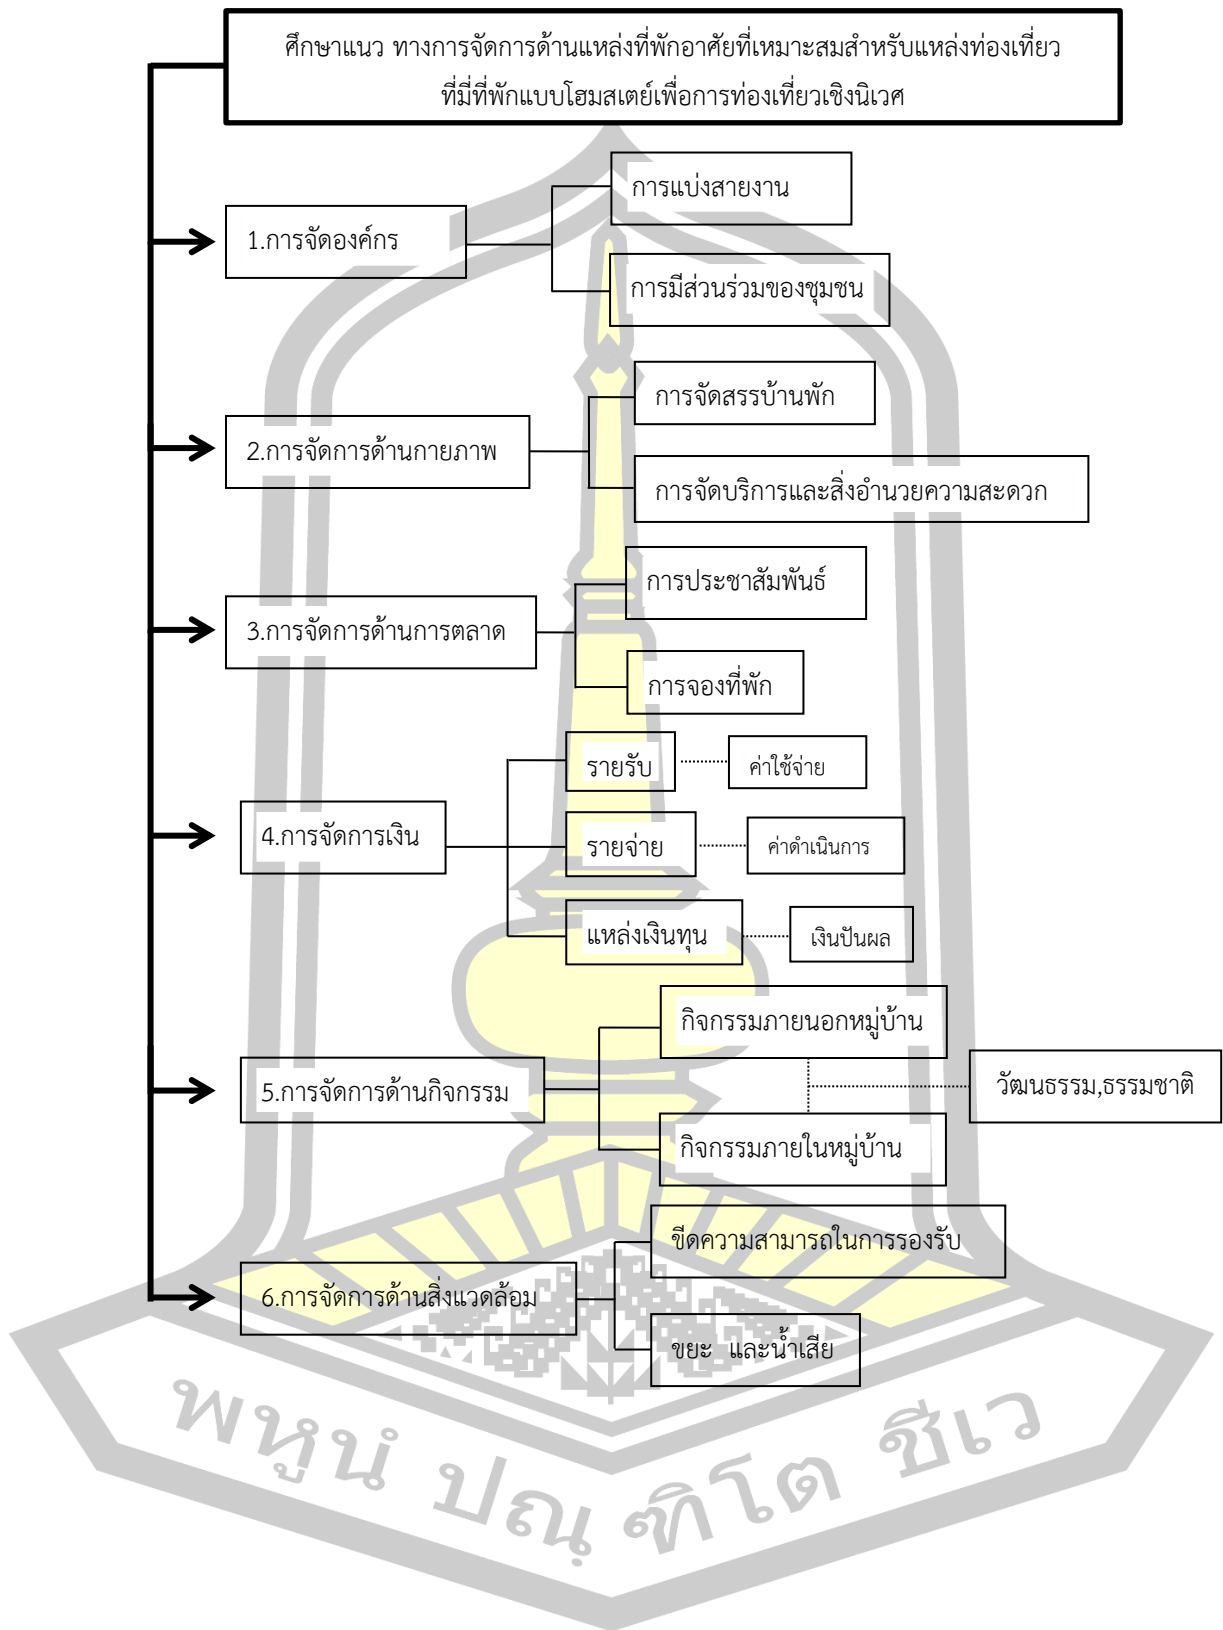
ศึกษาแนว ทางการจัดการด้านแหล่งที่พักอาศัยที่เหมาะสมสำหรับแหล่งท่องเที่ยว ที่มีที่พักแบบโฮมสเตย์เพื่อการท่องเที่ยวเชิงนิเวศ

1.การจัดองค์กร

การแบ่งสายงาน

การมีส่วนร่วมของชุมชน

2.การจัดการด้านกายภาพ

การจัดสรรบ้านพัก

การจัดบริการและสิ่งอำนวยความสะดวก

3.การจัดการด้านการตลาด

การประชาสัมพันธ์

การจองที่พัก

4.การจัดการเงิน

รายรับ

ค่าใช้จ่าย

รายจ่าย

ค่าดำเนินการ

แหล่งเงินทุน

เงินปันผล

5.การจัดการด้านกิจกรรม

กิจกรรมภายนอกหมู่บ้าน

วัฒนธรรม,ธรรมชาติ

กิจกรรมภายในหมู่บ้าน

6.การจัดการด้านสิ่งแวดล้อม

ขีดความสามารถในการรองรับ

ขยะ และน้ำเสีย

พหูน ปณ ฑิโต ชีเว